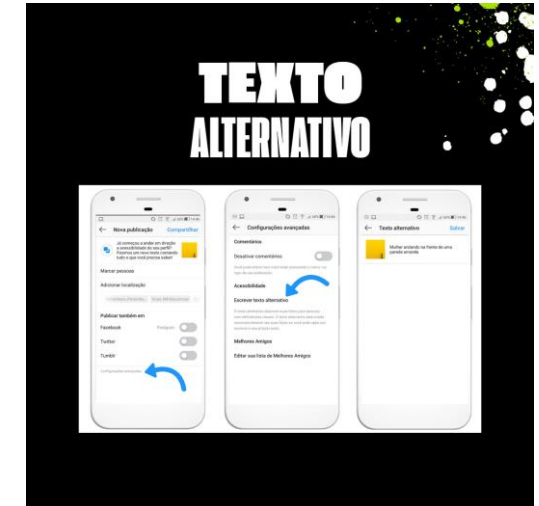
TEXTO
ALTERNATIVO

Nova publicação
Compartilhar
Já começou a andar em direção à acessibilidade do seu perfil? Escreva um novo texto contando tudo o que você precisa saber!
Marcar pessoas
Adicionar localização
Publicar também em
Facebook
Twitter
Tumblr
Configurações avançadas

Configurações avançadas
Comentários
Desativar comentários
Acessibilidade
Escrever texto alternativo
Melhores Amigos
Editar sua lista de Melhores Amigos

Texto alternativo
Salvar
Mulher andando na frente de uma parede amarela